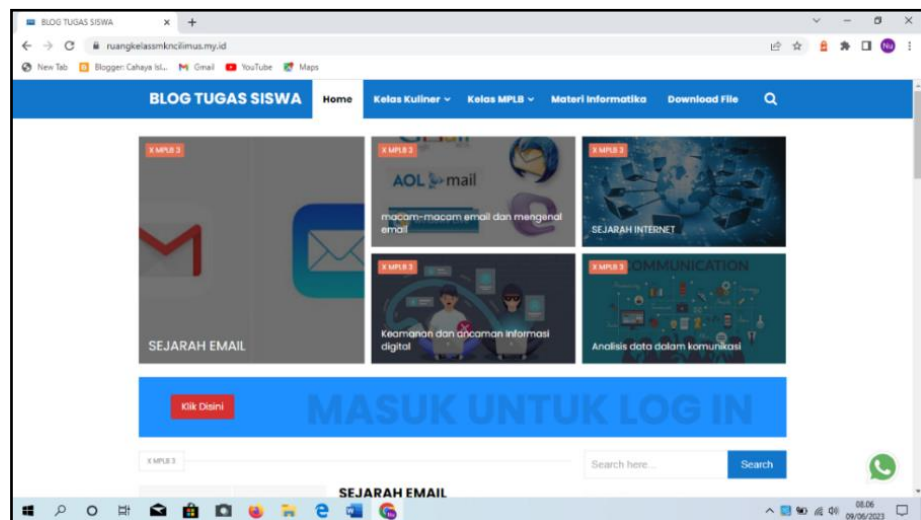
BLOG TUGAS SISWA ×

ruangkelassmkncilimus.my.id

New Tab   Blogger: Cahaya Isl...   Gmail   YouTube   Maps

BLOG TUGAS SISWA   Home   Kelas Kuliner   Kelas MPLB   Materi Informatika   Download File

X MPLB 3
SEJARAH EMAIL

X MPLB 3
AOL mail
macam-macam email dan mengenal email

X MPLB 3
SEJARAH INTERNET

X MPLB 3
Keamanan dan ancaman informasi digital

X MPLB 3
COMMUNICATION
Analisis data dalam komunikasi

Klik Disini
MASUK UNTUK LOG IN

X MPLB 3

Search here...   Search

SEJARAH EMAIL

08.06
09/06/2023